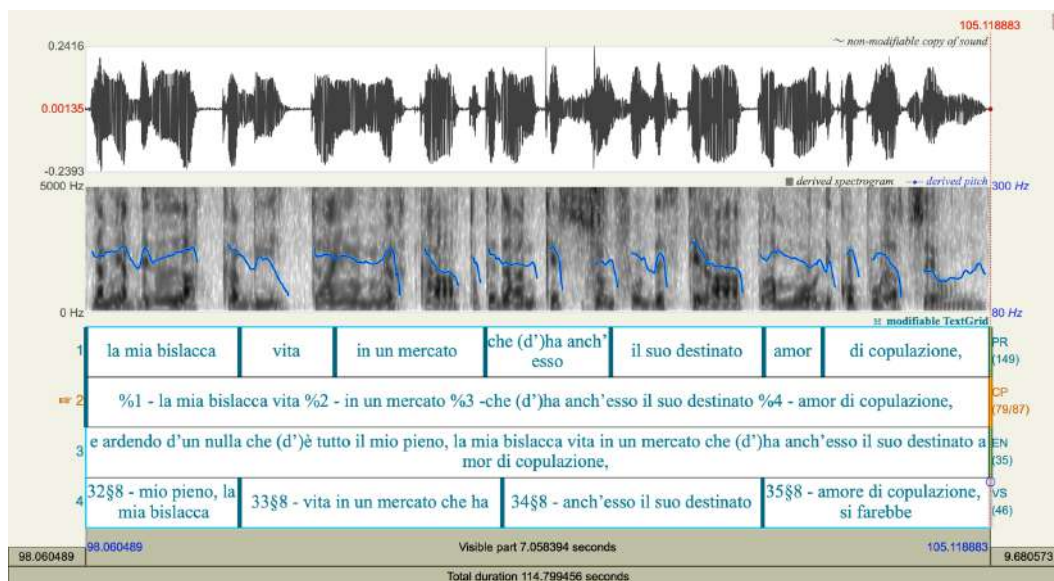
105.118883

0.2416

~ non-modifiable copy of sound

0.00135

-0.2393

5000 Hz

derived spectrogram derived pitch

300 Hz

0 Hz

80 Hz

modifiable TextGrid

| 1 | la mia bislacca | vita | in un mercato | che (d')ha anch'esso | il suo destinato | amor | di copulazione, | PR (149) |
|---|---|---|---|---|---|---|---|---|

2 %1 - la mia bislacca vita %2 - in un mercato %3 -che (d')ha anch'esso il suo destinato %4 - amor di copulazione, CP (79/87)

3 e ardendo d'un nulla che (d')è tutto il mio pieno, la mia bislacca vita in un mercato che (d')ha anch'esso il suo destinato a mor di copulazione, EN (35)

| 4 | 32§8 - mio pieno, la mia bislacca | 33§8 - vita in un mercato che ha | 34§8 - anch'esso il suo destinato | 35§8 - amore di copulazione, si farebbe | VS (46) |
|---|---|---|---|---|---|

98.060489 98.060489 Visible part 7.058394 seconds 105.118883 9.680573

Total duration 114.799456 seconds